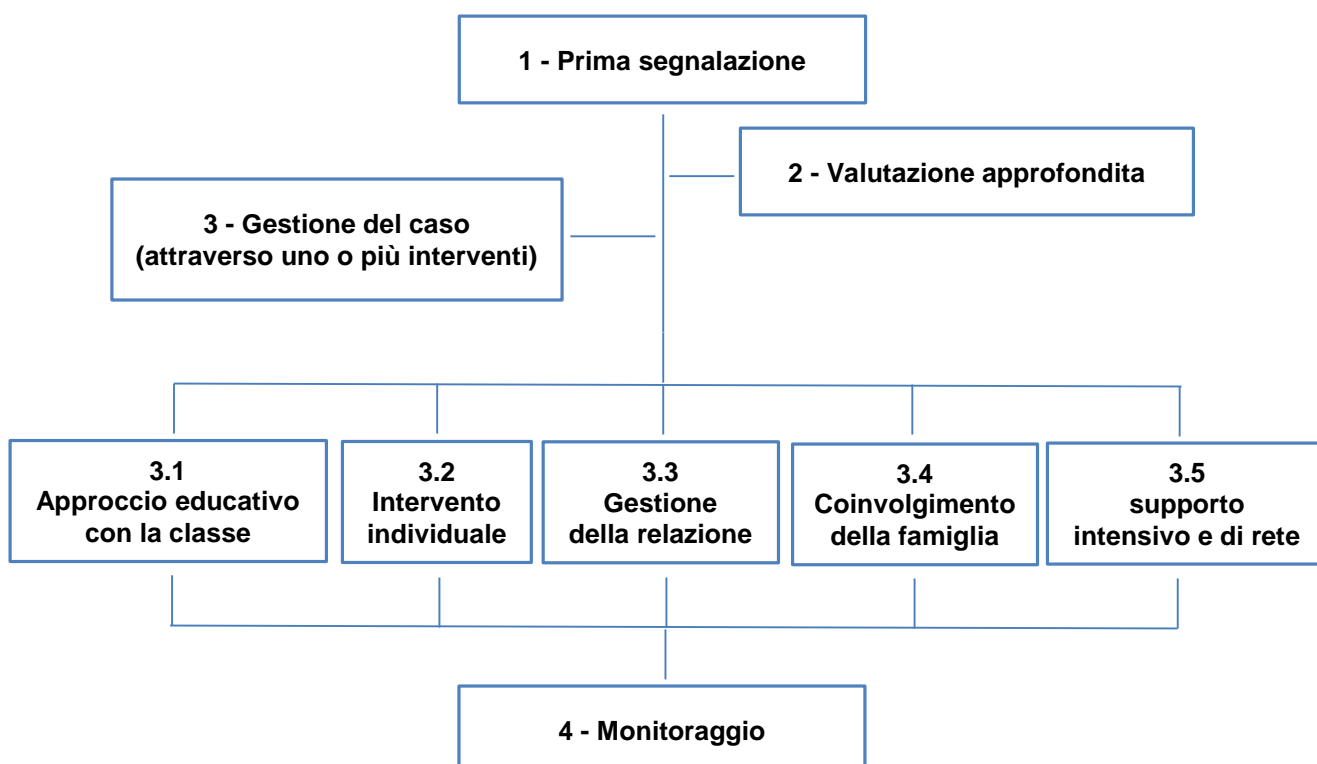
1 - Prima segnalazione

2 - Valutazione approfondita

3 - Gestione del caso
(attraverso uno o più interventi)

3.1
Approccio educativo con la classe

3.2
Intervento individuale

3.3
Gestione della relazione

3.4
Coinvolgimento della famiglia

3.5
supporto intensivo e di rete

4 - Monitoraggio